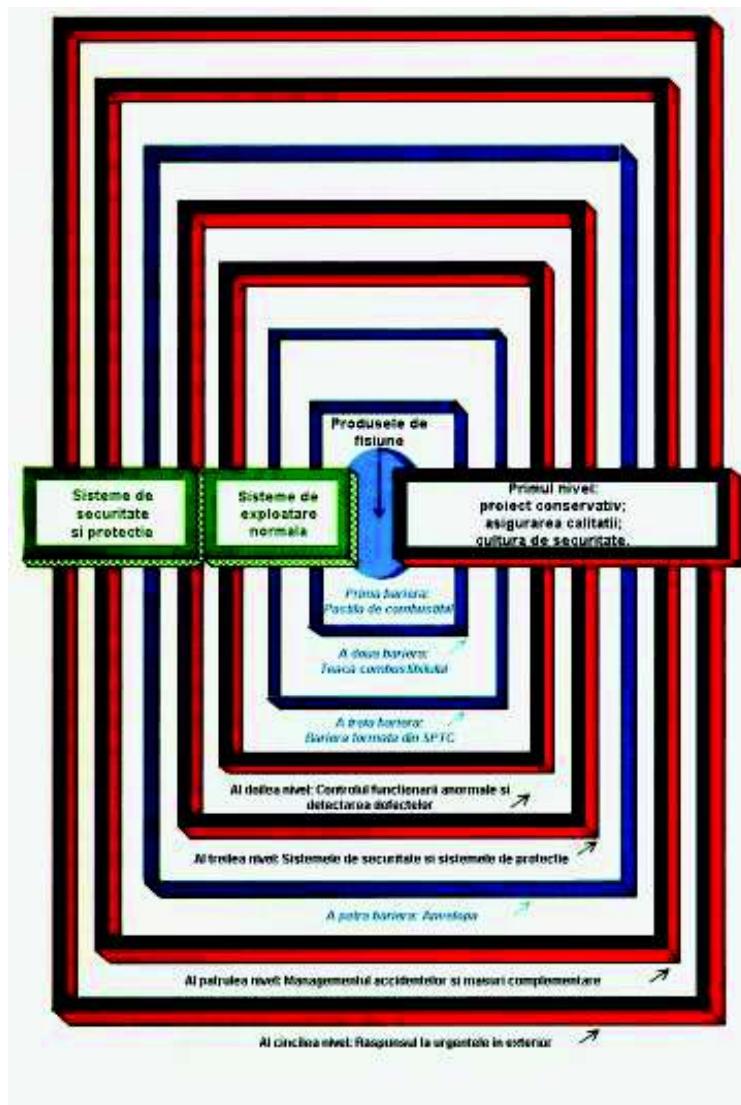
Produsele de fisiune

Sisteme de securitate si protectie

Sisteme de exploatare normala

Primul nivel: proiect conservativ; asigurarea calitatii; cultura de securitate.

Prima bariera: Pastila de combustibil

A doua bariera: Teaca combustibilului

A treia bariera: Bariera formata din SPTC

Al doilea nivel: Controlul functionarii anormale si detectarea defectelor

Al treilea nivel: Sistemele de securitate si sistemele de protectie

A patra bariera: Anvelopa

Al patrulea nivel: Managementul accidentelor si masuri complementare

Al cincilea nivel: Raspunsul la urgentele in exterior